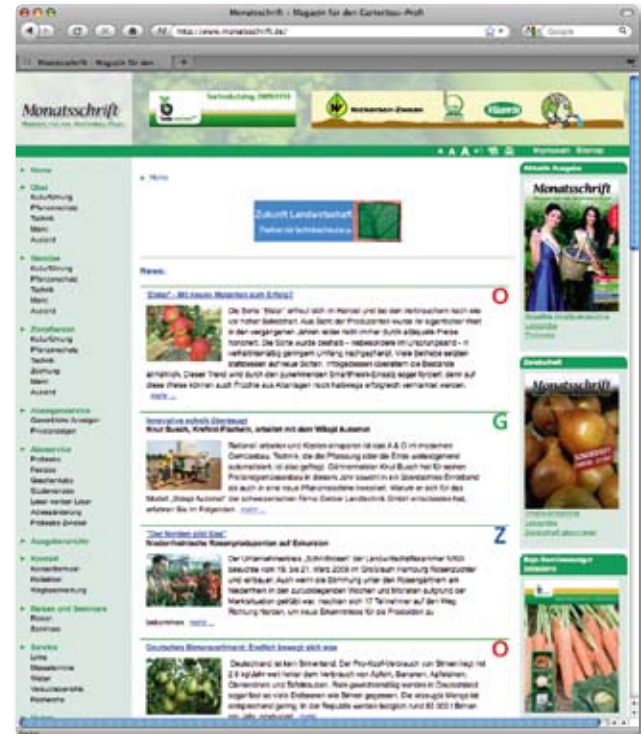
Monatsschrift - Magazin für den Gartenbau-Profi

http://www.monatsschrift.de/

Monatsschrift - Magazin für den

Monatsschrift

Impressum Sitemap

Home

Obst

Gemüse

Zierpflanzen

Anzeigenservice

Aboservice

Ausgabenarchiv

Kontakt

Reisen und Seminare

Service

» Home

Zukunft Landwirtschaft

News

O

G

Z

O

Deutsches Birnensortiment: Endlich bewegt sich was

Aktuelle Ausgabe

Monatsschrift

Sonderheft

Monatsschrift